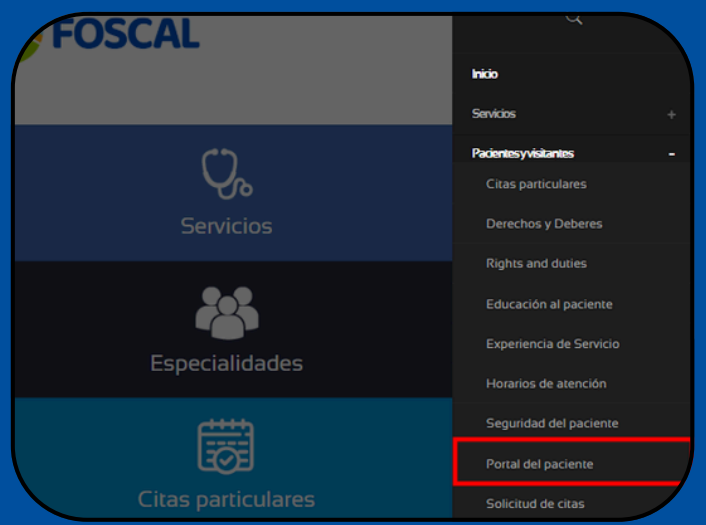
FOSCAL

Servicios

Especialidades

Citas particulares

Inicio

Servicios +

Pacientes y visitantes -

Citas particulares

Derechos y Deberes

Rights and duties

Educación al paciente

Experiencia de Servicio

Horarios de atención

Seguridad del paciente

Portal del paciente

Solicitud de citas